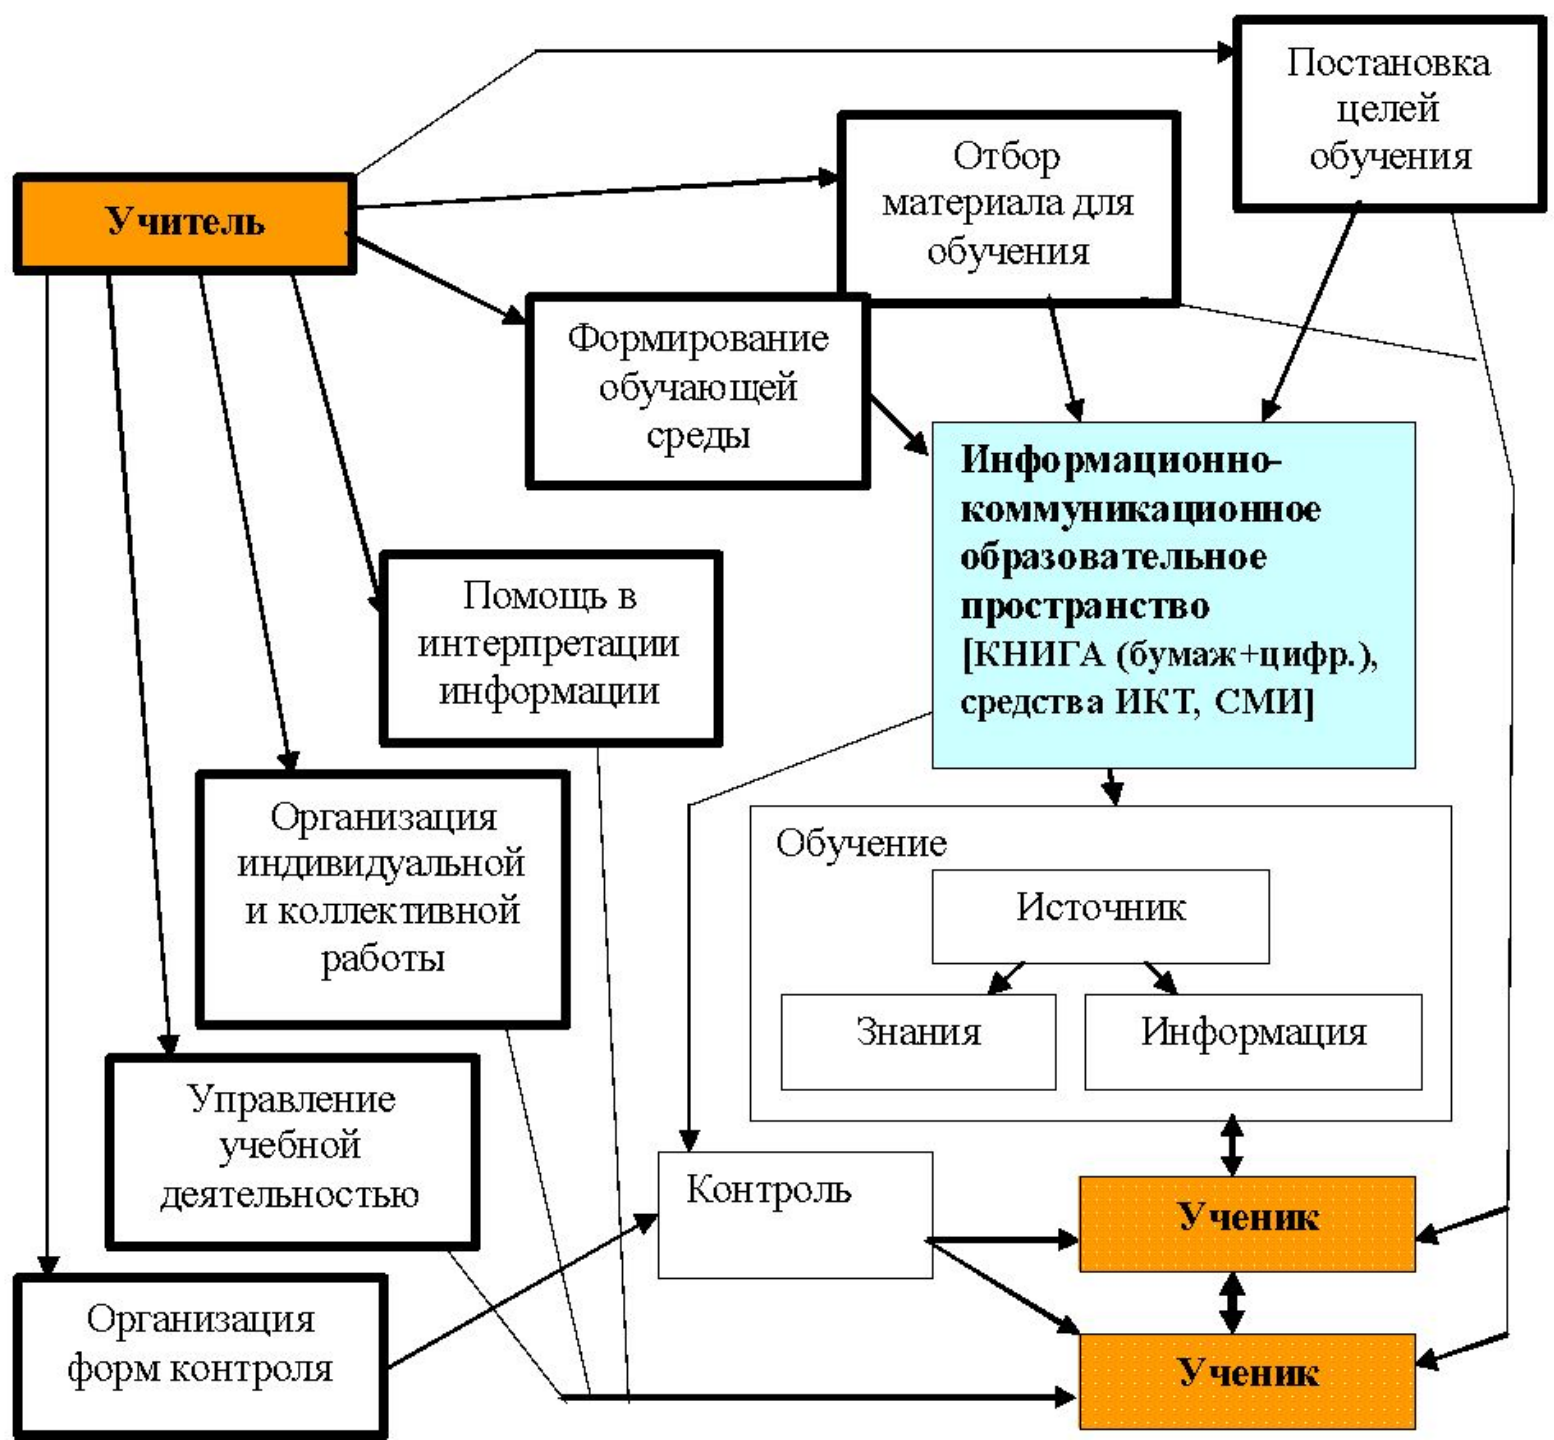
Постановка целей обучения

Учитель

Отбор материала для обучения

Формирование обучающей среды

Информационно-коммуникационное образовательное пространство [КНИГА (бумаж+цифр.), средства ИКТ, СМИ]

Помощь в интерпретации информации

Организация индивидуальной и коллективной работы

Обучение

Источник

Знания

Информация

Управление учебной деятельностью

Контроль

Ученик

Организация форм контроля

Ученик